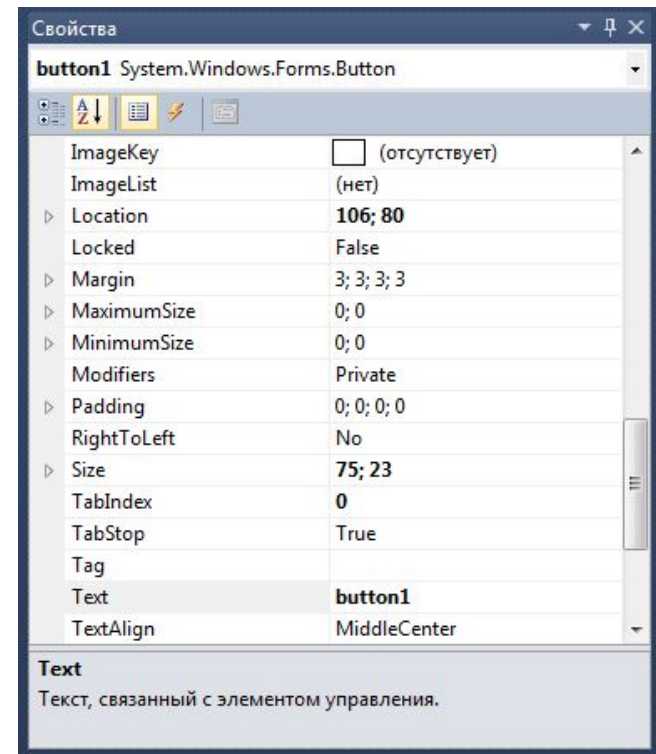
Свойства

button1 System.Windows.Forms.Button

| | |
|---|---|
| ImageKey | (отсутствует) |
| ImageList | (нет) |
| Location | 106; 80 |
| Locked | False |
| Margin | 3; 3; 3; 3 |
| MaximumSize | 0; 0 |
| MinimumSize | 0; 0 |
| Modifiers | Private |
| Padding | 0; 0; 0; 0 |
| RightToLeft | No |
| Size | 75; 23 |
| TabIndex | 0 |
| TabStop | True |
| Tag | |
| Text | button1 |
| TextAlign | MiddleCenter |

Text
Текст, связанный с элементом управления.